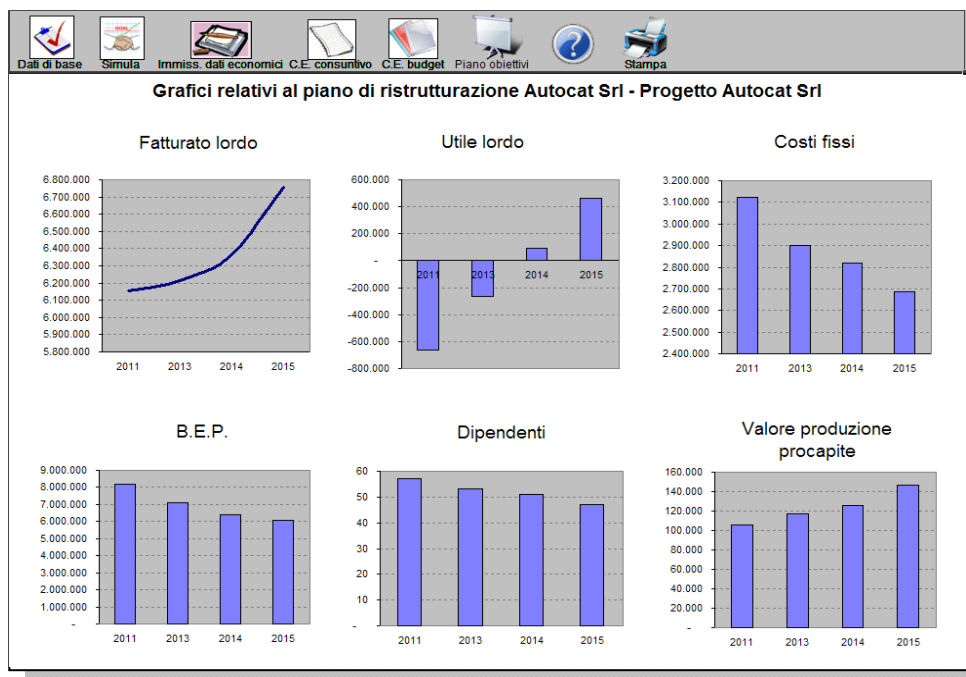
Dati di base Simula Immiss. dati economici C.E. consuntivo C.E. budget Piano obiettivi Stampa

Grafici relativi al piano di ristrutturazione Autocat Srl - Progetto Autocat Srl

Fatturato lordo

6.800.000
6.700.000
6.600.000
6.500.000
6.400.000
6.300.000
6.200.000
6.100.000
6.000.000
5.900.000
5.800.000

2011 2013 2014 2015

Utile lordo

600.000
400.000
200.000
-
-200.000
-400.000
-600.000
-800.000

2011 2013 2014 2015

Costi fissi

3.200.000
3.100.000
3.000.000
2.900.000
2.800.000
2.700.000
2.600.000
2.500.000
2.400.000

2011 2013 2014 2015

B.E.P.

9.000.000
8.000.000
7.000.000
6.000.000
5.000.000
4.000.000
3.000.000
2.000.000
1.000.000
-

2011 2013 2014 2015

Dipendenti

60
50
40
30
20
10
-

2011 2013 2014 2015

Valore produzione procapite

160.000
140.000
120.000
100.000
80.000
60.000
40.000
20.000
-

2011 2013 2014 2015